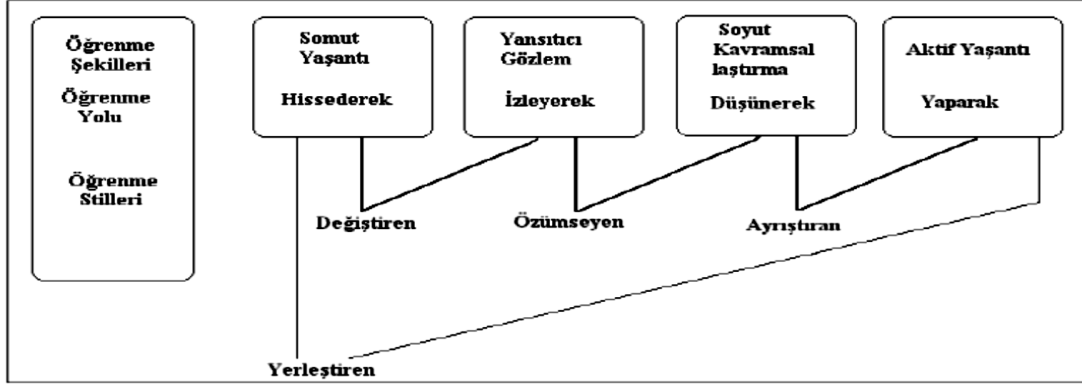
Öğrenme Şekilleri

Öğrenme Yolu

Öğrenme Stilleri

Somut Yaşantı

Hissederek

Yansıtıcı Gözlem

İzleyerek

Soyut Kavramsal laştırma

Düşünerek

Aktif Yaşantı

Yaparak

Değiştiren

Özümseyen

Ayrıştıran

Yerleştiren